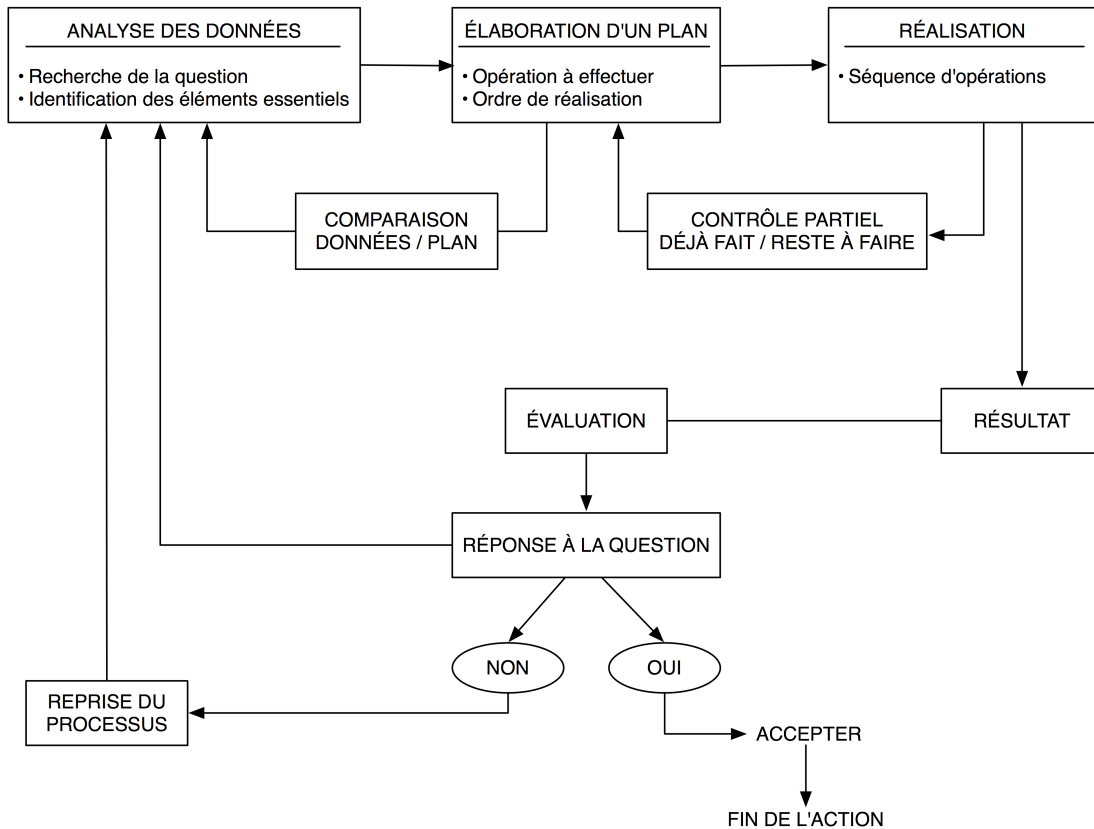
ANALYSE DES DONNÉES

• Recherche de la question
• Identification des éléments essentiels

ÉLABORATION D'UN PLAN

• Opération à effectuer
• Ordre de réalisation

RÉALISATION

• Séquence d'opérations

COMPARAISON DONNÉES / PLAN

CONTRÔLE PARTIEL DÉJÀ FAIT / RESTE À FAIRE

ÉVALUATION

RÉSULTAT

RÉPONSE À LA QUESTION

NON

OUI

REPRISE DU PROCESSUS

ACCEPTER

FIN DE L'ACTION